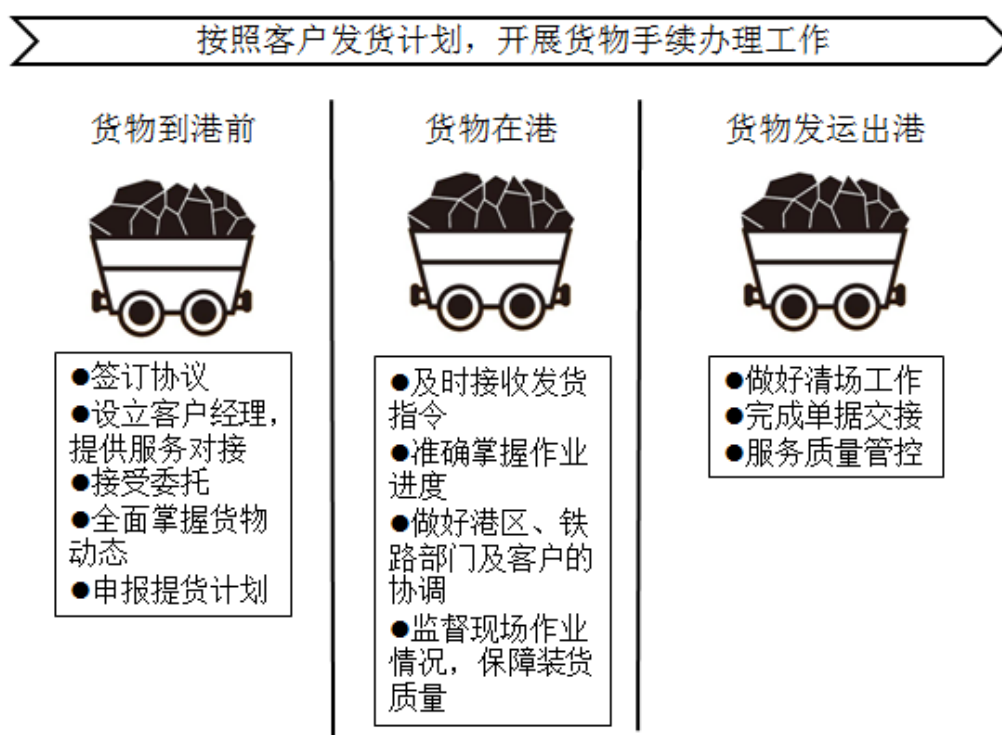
按照客户发货计划，开展货物手续办理工作

货物到港前

●签订协议
●设立客户经理，提供服务对接
●接受委托
●全面掌握货物动态
●申报提货计划

货物在港

●及时接收发货指令
●准确掌握作业进度
●做好港区、铁路部门及客户的协调
●监督现场作业情况，保障装货质量

货物发运出港

●做好清场工作
●完成单据交接
●服务质量管控